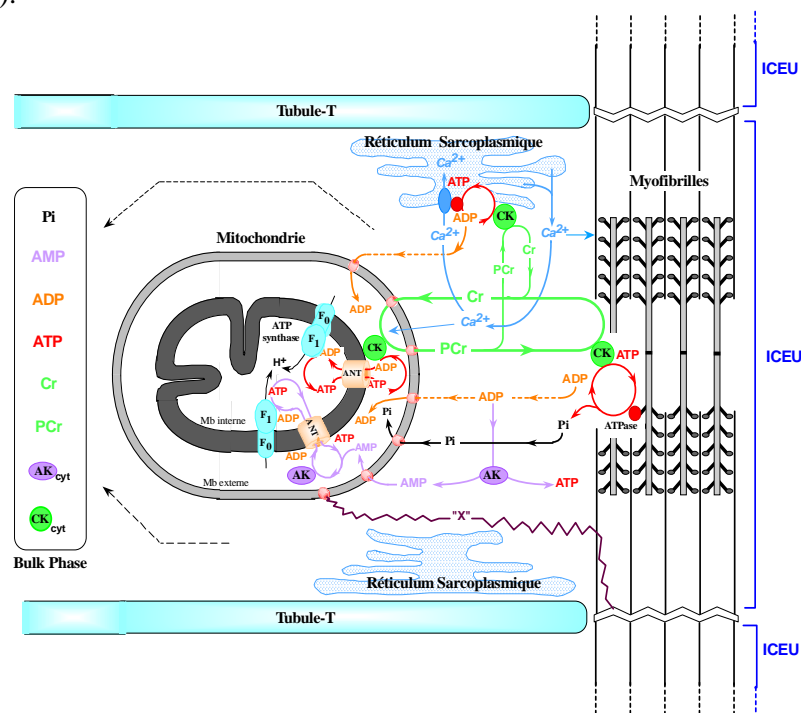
ICEU

Tubule-T

Réticulum Sarcoplasmique

$Ca^{2+}$

ATP

ADP

CK

$Ca^{2+}$

$Ca^{2+}$

Myofibrilles

Pi

AMP

ADP

ATP

Cr

PCr

$AK_{cyt}$

$CK_{cyt}$

Bulk Phase

Mitochondrie

ATP synthase

$F_0$

$F_1$

$H^+$

CK

ANT

ADP

ATP

ATP

ADP

PCr

Cr

Cr

PCr

$Ca^{2+}$

CK

ATP

ADP

ADP

Pi

Pi

Pi

ATPase

ICEU

Mb interne

$F_1$

$F_0$

ANT

ATP

ADP

AMP

AK

Mb externe

AMP

AK

ATP

"X"

Réticulum Sarcoplasmique

Tubule-T

ICEU